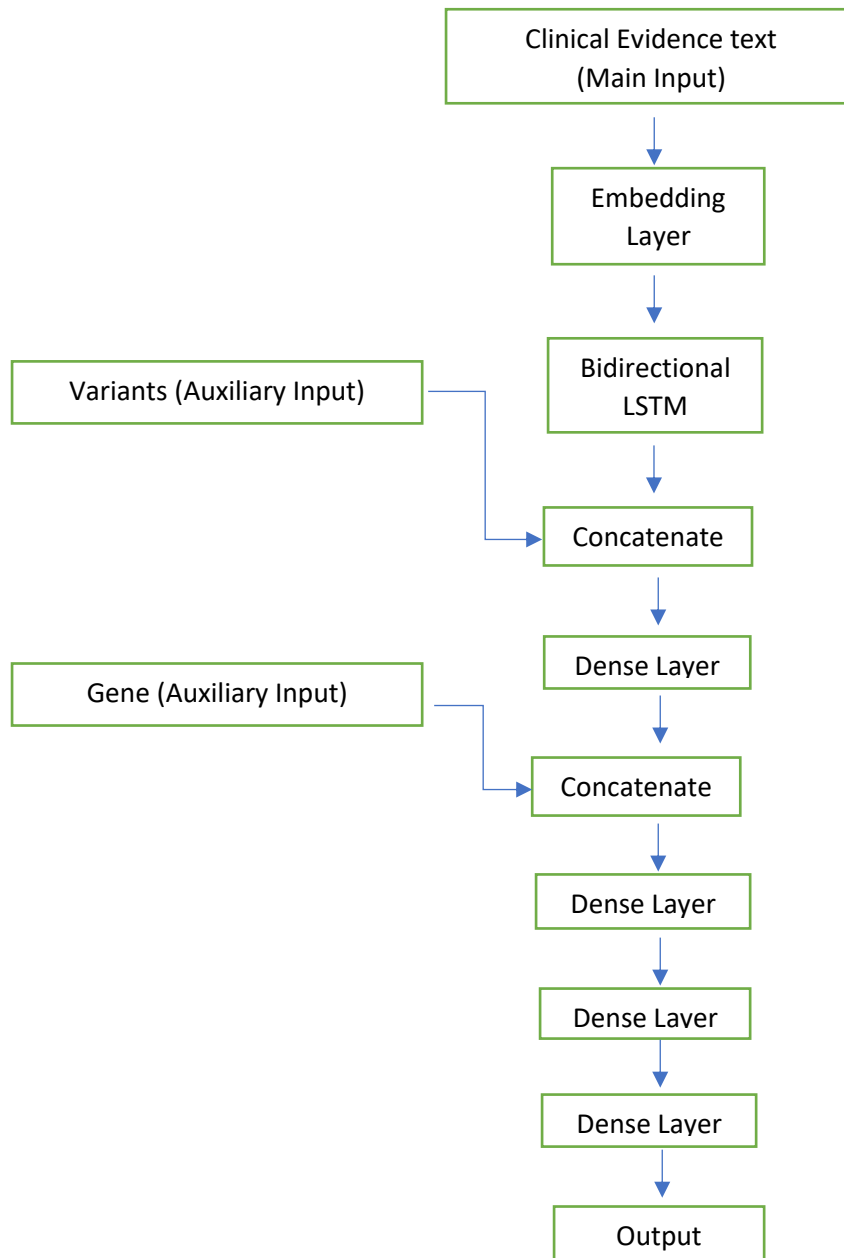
Clinical Evidence text
(Main Input)

Embedding
Layer

Variants (Auxiliary Input)

Bidirectional
LSTM

Concatenate

Dense Layer

Gene (Auxiliary Input)

Concatenate

Dense Layer

Dense Layer

Dense Layer

Output